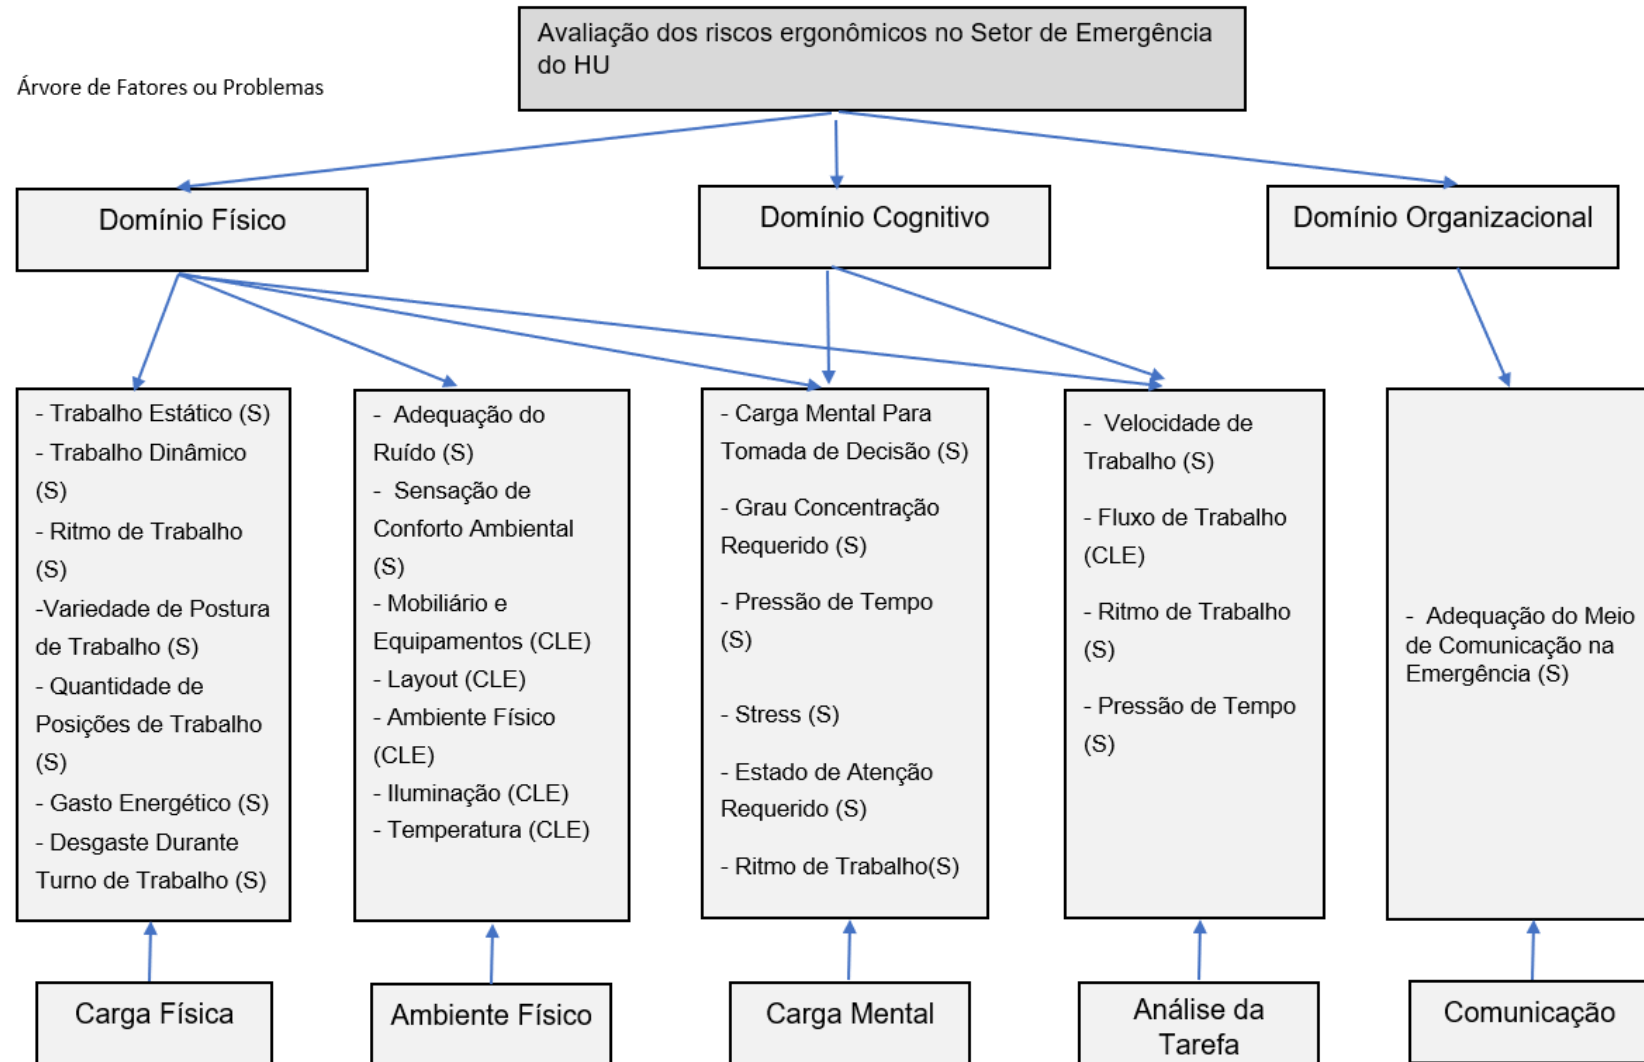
Árvore de Fatores ou Problemas

Avaliação dos riscos ergonômicos no Setor de Emergência do HU

Domínio Físico

Domínio Cognitivo

Domínio Organizacional

- Trabalho Estático (S)
- Trabalho Dinâmico (S)
- Ritmo de Trabalho (S)
-Variedade de Postura de Trabalho (S)
- Quantidade de Posições de Trabalho (S)
- Gasto Energético (S)
- Desgaste Durante Turno de Trabalho (S)

- Adequação do Ruído (S)
- Sensação de Conforto Ambiental (S)
- Mobiliário e Equipamentos (CLE)
- Layout (CLE)
- Ambiente Físico (CLE)
- Iluminação (CLE)
- Temperatura (CLE)

- Carga Mental Para Tomada de Decisão (S)

- Grau Concentração Requerido (S)

- Pressão de Tempo (S)

- Stress (S)

- Estado de Atenção Requerido (S)

- Ritmo de Trabalho(S)

- Velocidade de Trabalho (S)

- Fluxo de Trabalho (CLE)

- Ritmo de Trabalho (S)

- Pressão de Tempo (S)

- Adequação do Meio de Comunicação na Emergência (S)

Carga Física

Ambiente Físico

Carga Mental

Análise da Tarefa

Comunicação